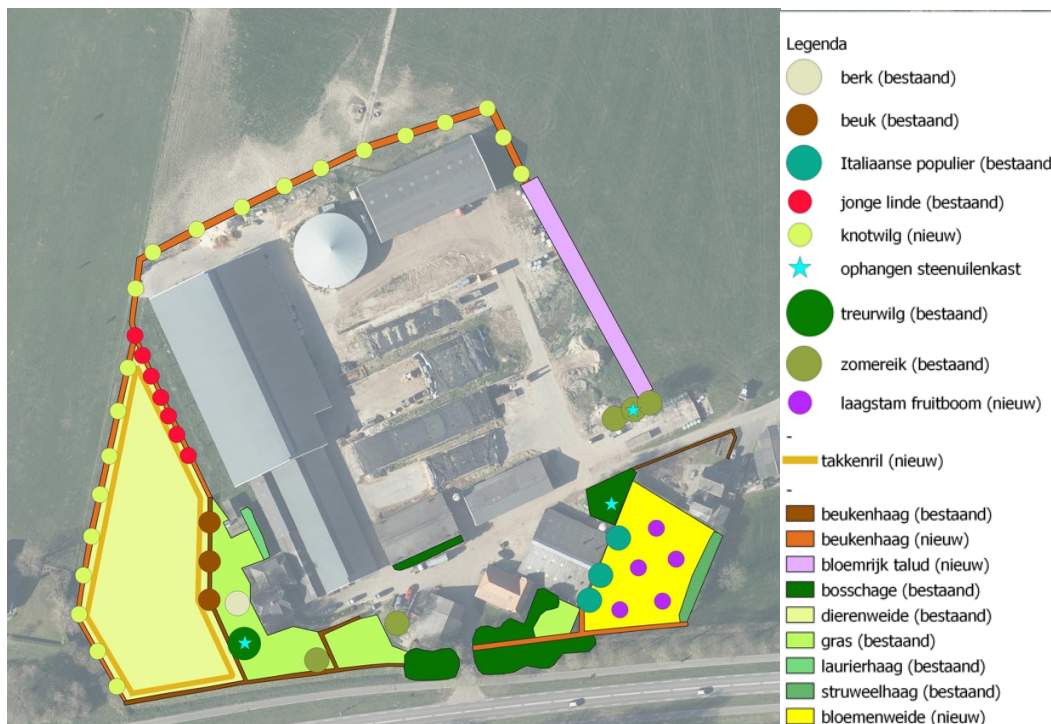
Legenda
berk (bestaand)
beuk (bestaand)
Italiaanse populier (bestaand
jonge linde (bestaand)
knotwilg (nieuw)
ophangen steenuilenkast
treurwilg (bestaand)
zomereik (bestaand)
laagstam fruitboom (nieuw)
-
takkenril (nieuw)
-
beukenhaag (bestaand)
beukenhaag (nieuw)
bloemrijk talud (nieuw)
bosschage (bestaand)
dierenweide (bestaand)
gras (bestaand)
laurierhaag (bestaand)
struweelhaag (bestaand)
bloemenweide (nieuw)